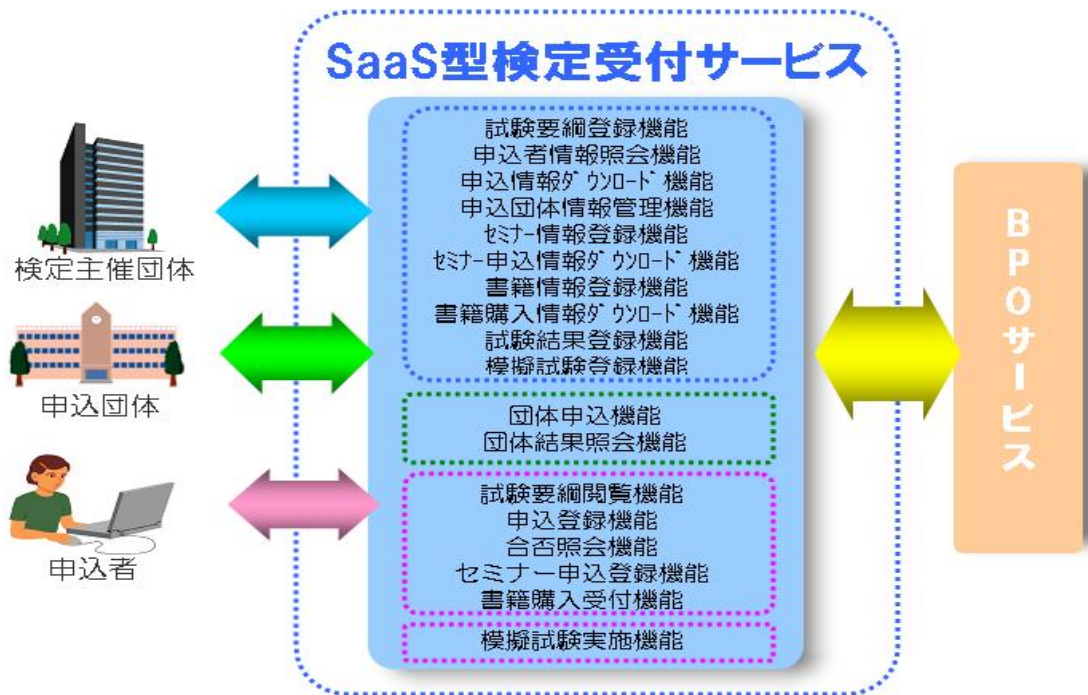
SaaS型検定受付サービス

検定主催団体

申込団体

申込者

試験要綱登録機能
申込者情報照会機能
申込情報ダウンロード機能
申込団体情報管理機能
セミナー情報登録機能
セミナー申込情報ダウンロード機能
書籍情報登録機能
書籍購入情報ダウンロード機能
試験結果登録機能
模擬試験登録機能

団体申込機能
団体結果照会機能

試験要綱閲覧機能
申込登録機能
合否照会機能
セミナー申込登録機能
書籍購入受付機能

模擬試験実施機能

BPOサービス